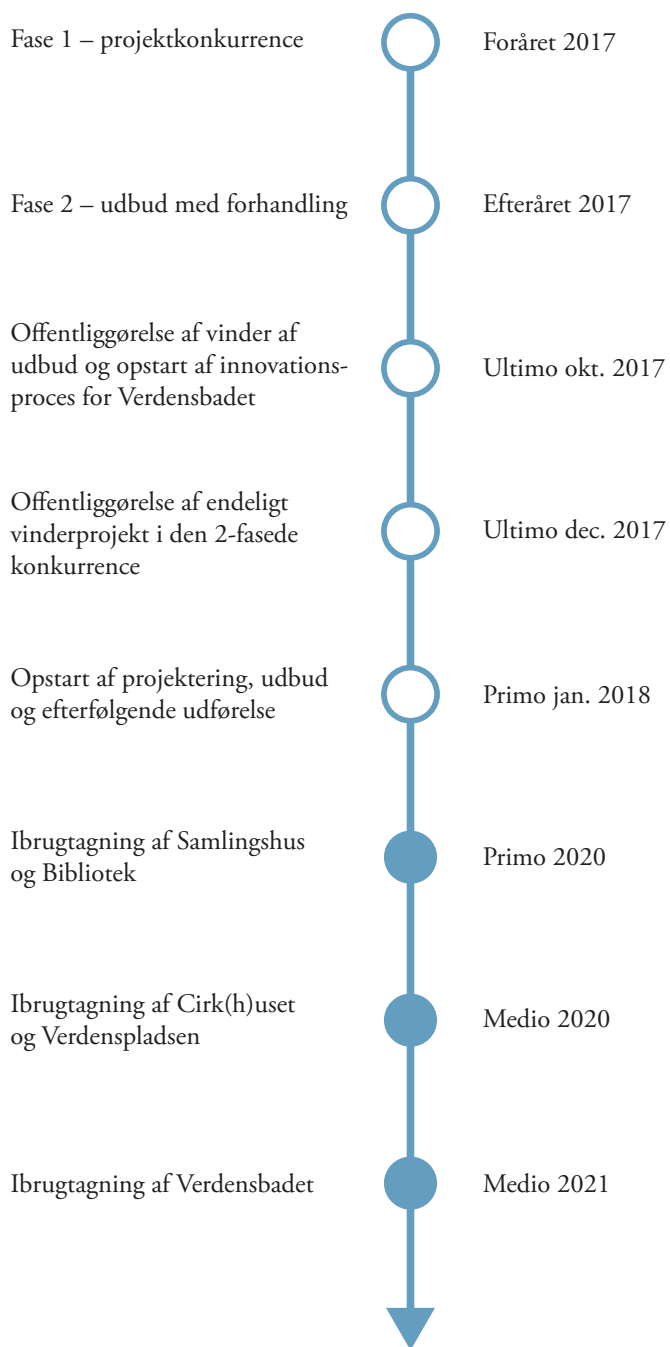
Fase 1 – projektkonkurrence

Foråret 2017

Fase 2 – udbud med forhandling

Efteråret 2017

Offentliggørelse af vinder af udbud og opstart af innovationsproces for Verdensbadet

Ultimo okt. 2017

Offentliggørelse af endeligt vinderprojekt i den 2-fasede konkurrence

Ultimo dec. 2017

Opstart af projektering, udbud og efterfølgende udførelse

Primo jan. 2018

Ibrugtagning af Samlingshus og Bibliotek

Primo 2020

Ibrugtagning af Cirk(h)uset og Verdenspladsen

Medio 2020

Ibrugtagning af Verdensbadet

Medio 2021